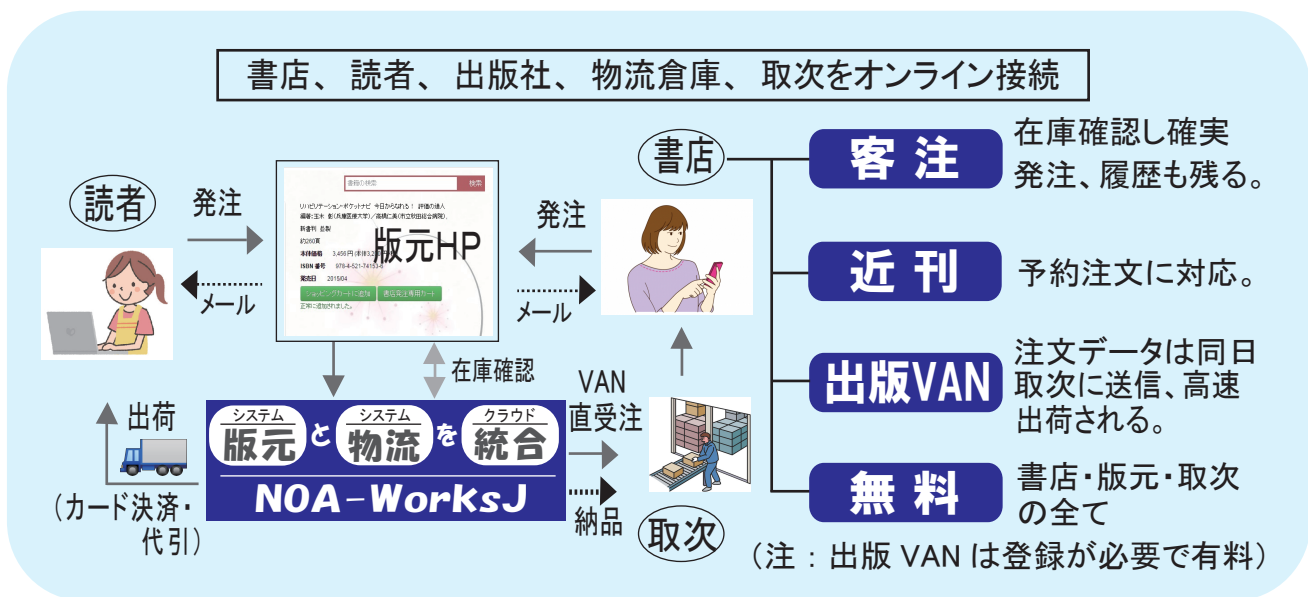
書店、読者、出版社、物流倉庫、取次をオンライン接続

読者

発注

メール

書籍の検索 検索

リハビリテーションポケットナビ 今日からわかる！ 評価の達人

編著:玉木 彰(兵庫医療大学)／高橋仁美(市立秋田総合病院)

新書判 並製

約260頁

本体価格 3,456円(本体3,2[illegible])

ISBN番号 978-4-521-74153-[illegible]

発売日 2015/04

ショッピングカートに追加 書店発注用カート

版元HP

発注

メール

書店

客注

在庫確認し確実発注、履歴も残る。

近刊

予約注文に対応。

出版VAN

注文データは同日取次に送信、高速出荷される。

無料

書店・版元・取次の全て

在庫確認

VAN直受注

出荷

（カード決済・代引）

システム 版元 と システム 物流 を クラウド 統合

NOA-WorksJ

納品

取次

（注：出版 VAN は登録が必要で有料）